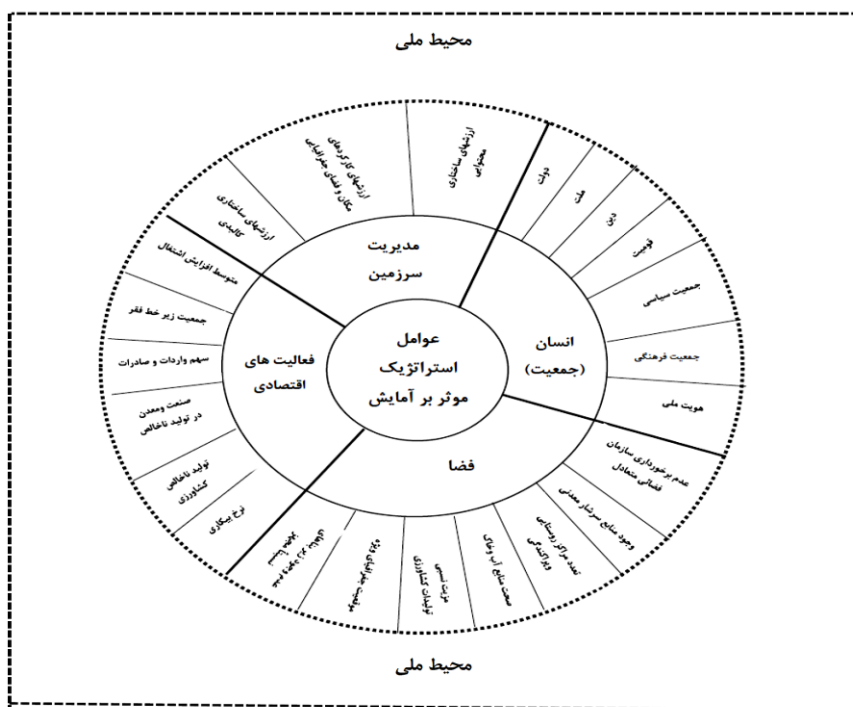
محیط ملی

عوامل
استراتژیک
موثر بر آمایش

مدیریت
سرزمین

انسان
(جمعیت)

فضا

فعالیت های
اقتصادی

ارزشهای ساختاری
محتوایی

ارزشهای کارکردهای
مکان و فضای جغرافیایی

ارزشهای ساختاری
کالبدی

دولت

ملت

دین

قومیت

جمعیت سیاسی

جمعیت فرهنگی

هویت ملی

عدم برخورداری سازمان
فضایی متعادل

وجود منابع سرشار معدنی

تعدد مراکز روستایی
و پراکندگی

محدودیت منابع آب و خاک

مزیت نسبی
تولیدات کشاورزی

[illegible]

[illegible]

نرخ بیکاری

تولید ناخالص
کشاورزی

صنعت ومعدن
در تولید ناخالص

سهم واردات و صادرات

جمعیت زیر خط فقر

متوسط افزایش اشتغال

محیط ملی